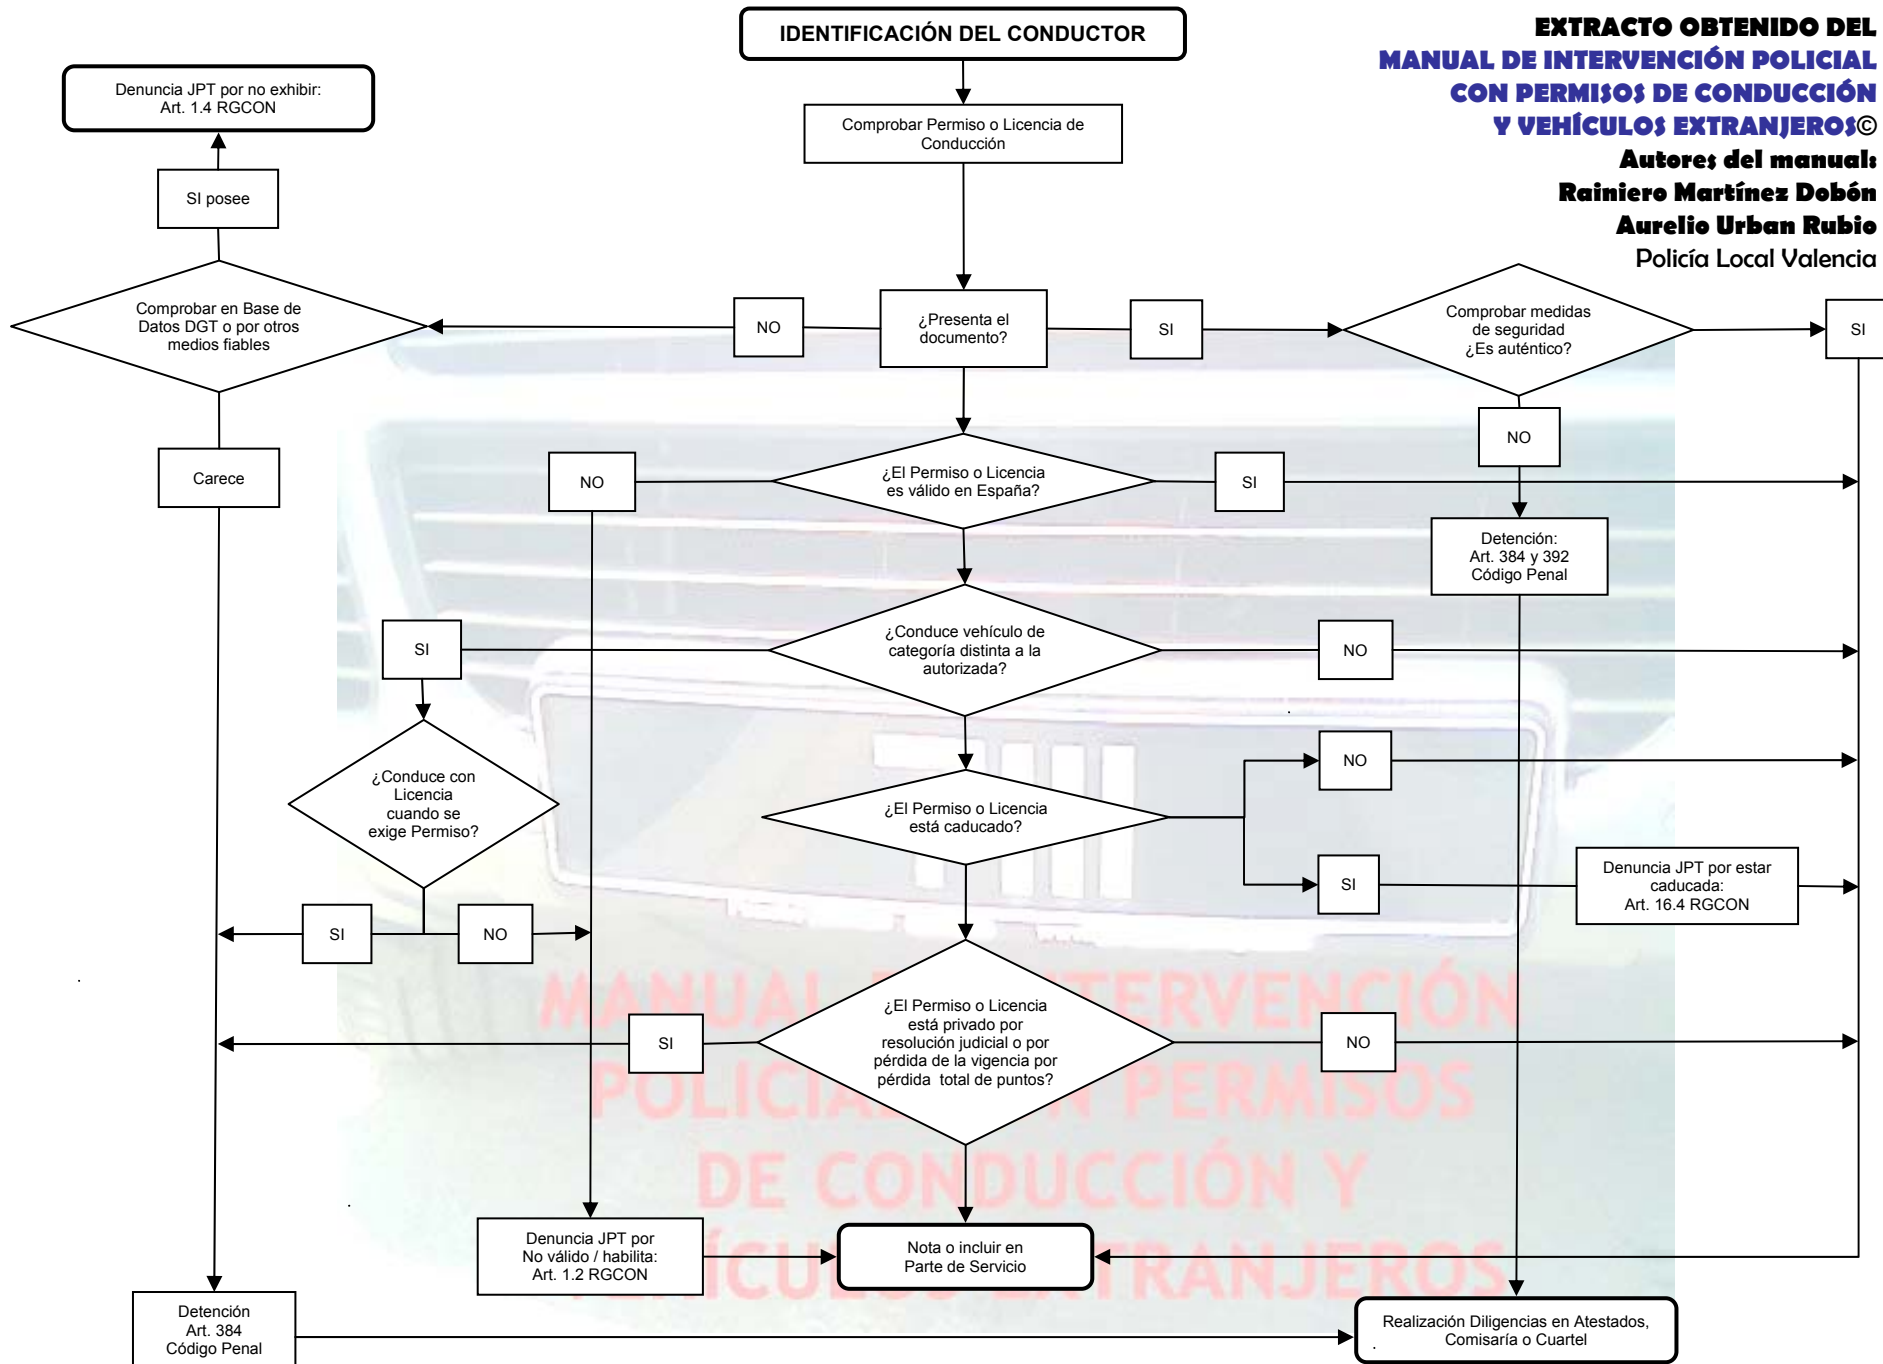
EXTRACTO OBTENIDO DEL
MANUAL DE INTERVENCIÓN POLICIAL
CON PERMISOS DE CONDUCCIÓN
Y VEHÍCULOS EXTRANJEROS©
Autores del manual:
Rainiero Martínez Dobón
Aurelio Urban Rubio
Policía Local Valencia

IDENTIFICACIÓN DEL CONDUCTOR

Comprobar Permiso o Licencia de Conducción

Denuncia JPT por no exhibir: Art. 1.4 RGCON

SI posee

Comprobar en Base de Datos DGT o por otros medios fiables

NO

¿Presenta el documento?

SI

Comprobar medidas de seguridad ¿Es auténtico?

SI

NO

Carece

NO

¿El Permiso o Licencia es válido en España?

SI

Detención: Art. 384 y 392 Código Penal

SI

¿Conduce vehículo de categoría distinta a la autorizada?

NO

NO

¿Conduce con Licencia cuando se exige Permiso?

¿El Permiso o Licencia está caducado?

SI

Denuncia JPT por estar caducada: Art. 16.4 RGCON

SI

NO

SI

¿El Permiso o Licencia está privado por resolución judicial o por pérdida de la vigencia por pérdida total de puntos?

NO

MANUAL DE INTERVENCIÓN POLICIAL CON PERMISOS DE CONDUCCIÓN Y VEHÍCULOS EXTRANJEROS

Denuncia JPT por No válido / habilita: Art. 1.2 RGCON

Nota o incluir en Parte de Servicio

Detención Art. 384 Código Penal

Realización Diligencias en Atestados, Comisaría o Cuartel